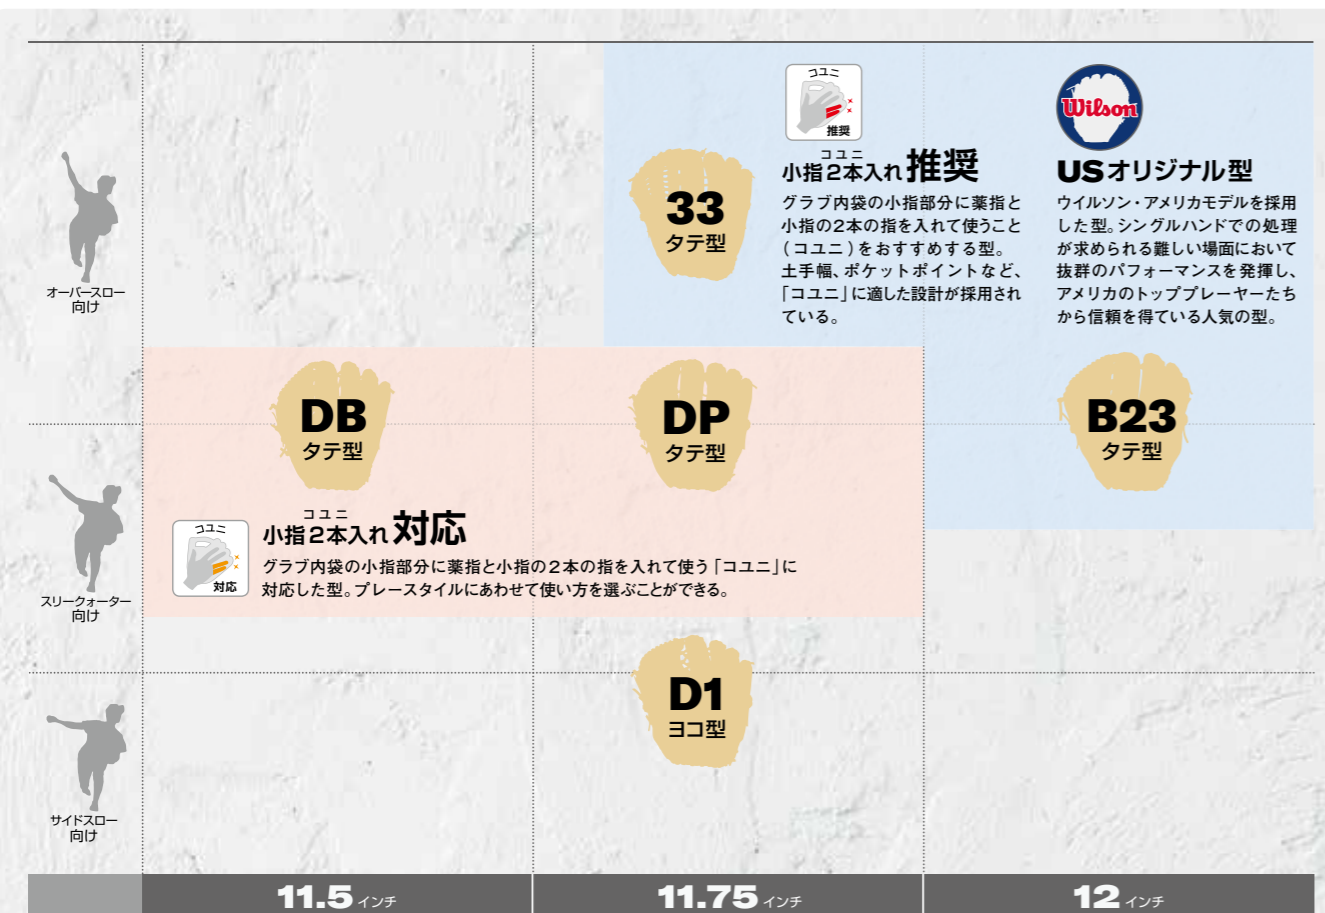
コユニ
推奨

33
タテ型

小指2本入れ推奨

グラブ内袋の小指部分に薬指と小指の2本の指を入れて使うこと（コユニ）をおすすめする型。土手幅、ポケットポイントなど、「コユニ」に適した設計が採用されている。

Wilson

USオリジナル型

ウイルソン・アメリカモデルを採用した型。シングルハンドでの処理が求められる難しい場面において抜群のパフォーマンスを発揮し、アメリカのトッププレーヤーたちから信頼を得ている人気の型。

オーバースロー向け

DB
タテ型

DP
タテ型

B23
タテ型

コユニ
対応

小指2本入れ対応

グラブ内袋の小指部分に薬指と小指の２本の指を入れて使う「コユニ」に対応した型。プレースタイルにあわせて使い方を選ぶことができる。

スリークォーター向け

D1
ヨコ型

サイドスロー向け

11.5インチ

11.75インチ

12インチ